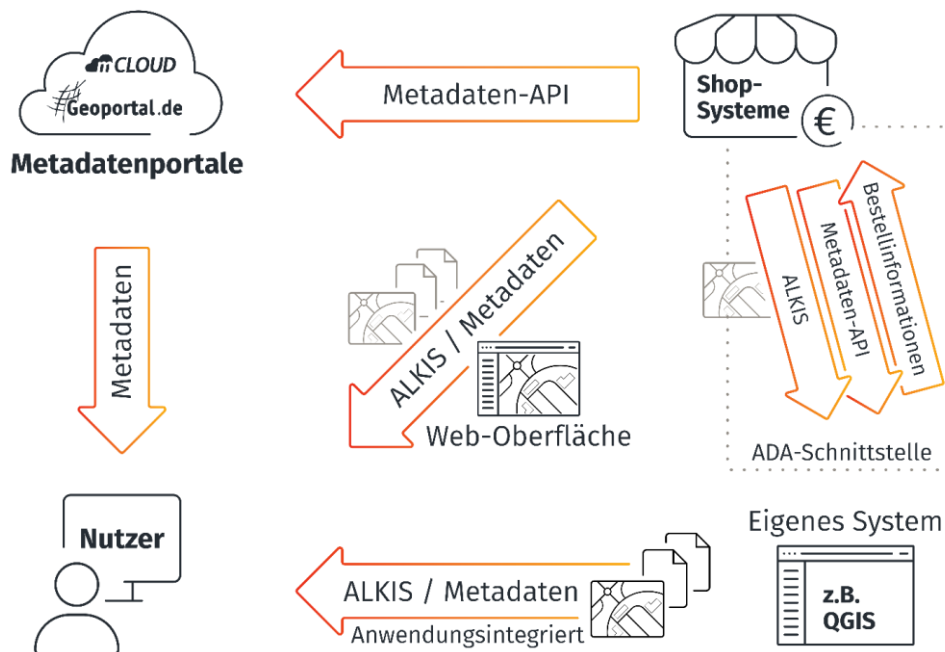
CLOUD
Geoportal.de
Metadatenportale

Metadaten-API

Shop-Systeme
€

Metadaten

ALKIS / Metadaten

Web-Oberfläche

ALKIS
Metadaten-API
Bestellinformationen

ADA-Schnittstelle

Nutzer

ALKIS / Metadaten
Anwendungsintegriert

Eigenes System
z.B. QGIS